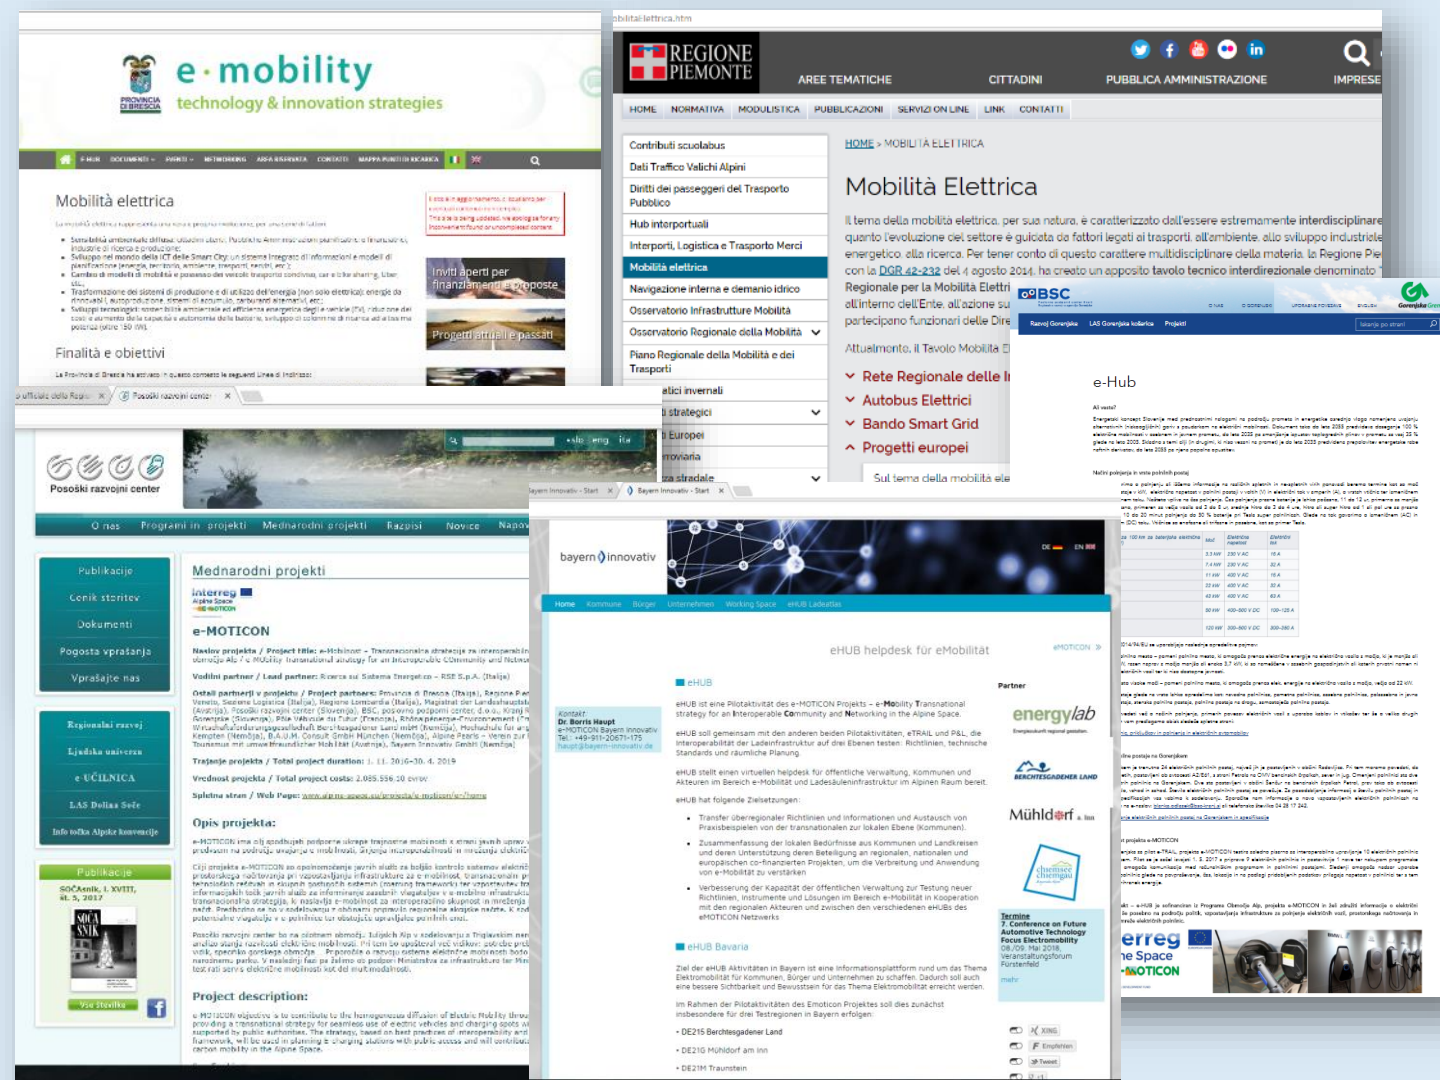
e·mobility
technology & innovation strategies
PROVINCIA DI BRESCIA

Mobilità elettrica

Finalità e obiettivi

Inviti aperti per finanziamenti e proposte
Progetti attuali e passati

REGIONE PIEMONTE
AREE TEMATICHE CITTADINI PUBBLICA AMMINISTRAZIONE IMPRESE
HOME NORMATIVA MODULISTICA PUBBLICAZIONI SERVIZI ON LINE LINK CONTATTI

Contributi scuolabus
Dati Traffico Valichi Alpini
Diritti dei passeggeri del Trasporto Pubblico
Hub interportuali
Interporti, Logistica e Trasporto Merci
Mobilità elettrica
Navigazione interna e demanio idrico
Osservatorio Infrastrutture Mobilità
Osservatorio Regionale della Mobilità
Piano Regionale della Mobilità e dei Trasporti

HOME > MOBILITÀ ELETTRICA
Mobilità Elettrica
Il tema della mobilità elettrica, per sua natura, è caratterizzato dall'essere estremamente interdisciplinare quanto l'evoluzione del settore è guidata da fattori legati ai trasporti, all'ambiente, allo sviluppo industriale energetico, alla ricerca. Per tener conto di questo carattere multidisciplinare della materia, la Regione Pie con la DGR 42-232 del 4 agosto 2014, ha creato un apposito tavolo tecnico interdirezionale denominato Regionale per la Mobilità Elettri all'interno dell'Ente, all'azione su partecipano funzionari delle Dire
Attualmente, il Tavolo Mobilità E
Rete Regionale delle I
Autobus Elettrici
Bando Smart Grid
Progetti europei
Sul tema della mobilità ele

BSC
Razvoj Gorenjske LAS Gorenjska košarica Projekti
e-Hub

Posoški razvojni center
O nas Programi in projekti Mednarodni projekti Razpisi Novice Napov
Publikacije
Cenik storitev
Dokumenti
Pogosta vprašanja
Vprašajte nas
Regionalni razvoj
Ljudska univerza
e UČILNICA
LAS Dolina Soče
Info točka Alpske konvencije
Publikacije
SOČAsnik, l. XVIII, št. 5, 2017
Vse številke
Mednarodni projekti
interreg Alpine Space e-MOTICON
e-MOTICON
Trajanje projekta / Project duration: 1. 11. 2016–30. 4. 2019
Opis projekta:
Project description:

bayern innovativ
Home Kommune Bürger Unternehmen Working Space eHUB Ladeatlas
eHUB helpdesk für eMobilität
eHUB
Kontakt: Dr. Boris Haupt e-MOTICON Bayern Innovativ
eHUB ist eine Pilotaktivität des e-MOTICON Projekts – e-Mobility Transnational strategy for an Interoperable Community and Networking in the Alpine Space.
eHUB hat folgende Zielsetzungen:
eHUB Bavaria
• DE21S Berchtesgadener Land
• DE21G Mühldorf am Inn
• DE21M Traunstein
Partner
energylab
BERCHTESGADENER LAND
Mühldorf a. Inn
Termine
7. Conference on Future Automotive Technology Focus Electromobility
mehr
XING Empfehlen Tweet
interreg Alpine Space e-MOTICON